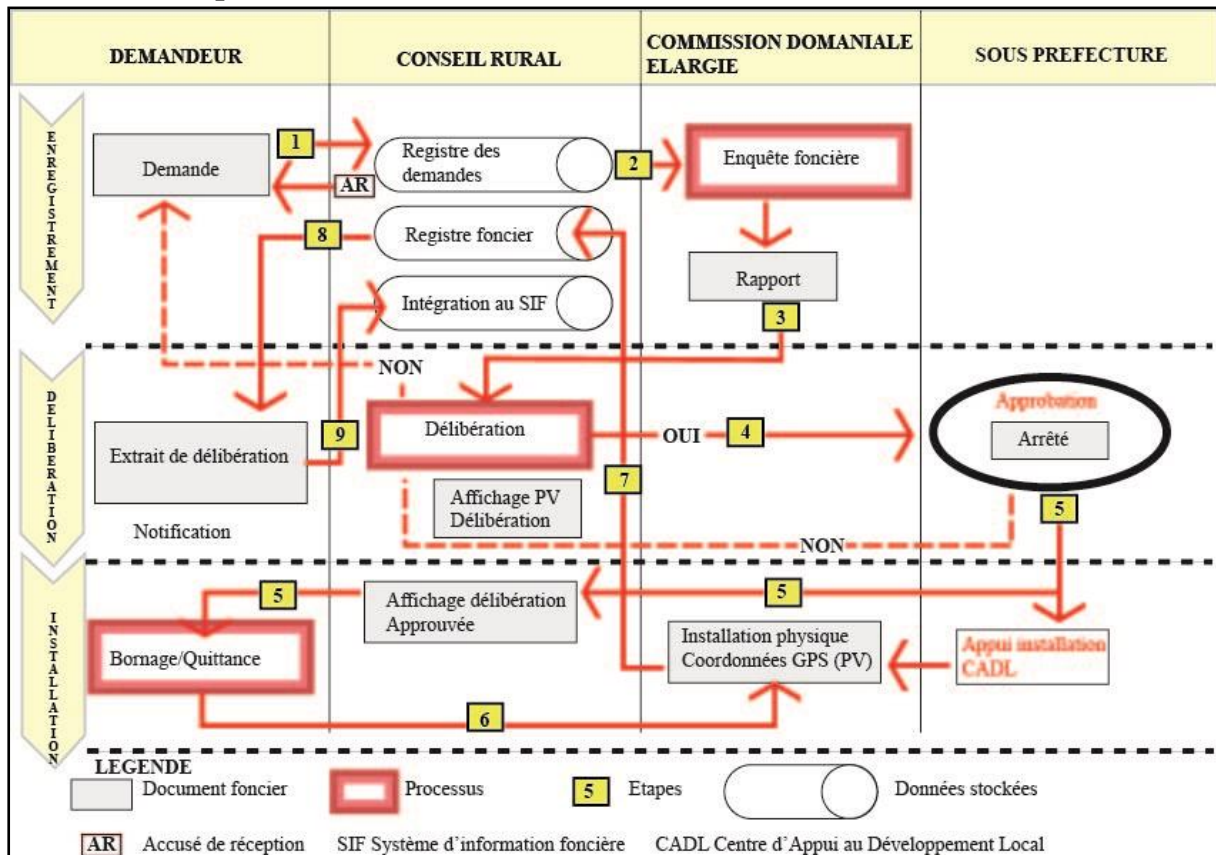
| DEMANDEUR | CONSEIL RURAL | COMMISSION DOMANIALE ELARGIE | SOUS PREFECTURE |
|---|---|---|---|

ENREGISTREMENT

Demande

1

Registre des demandes

AR

2

Enquête foncière

8

Registre foncier

Rapport

Intégration au SIF

3

DELIBERATION

NON

Délibération

OUI

4

Approbation

Arrêté

9

Extrait de délibération

7

Affichage PV Délibération

5

Notification

NON

INSTALLATION

5

Affichage délibération Approuvée

5

Bornage/Quittance

Installation physique Coordonnées GPS (PV)

Appui installation CADL

6

LEGENDE

Document foncier

Processus

5 Etapes

Données stockées

AR Accusé de réception SIF Système d'information foncière CADL Centre d'Appui au Développement Local